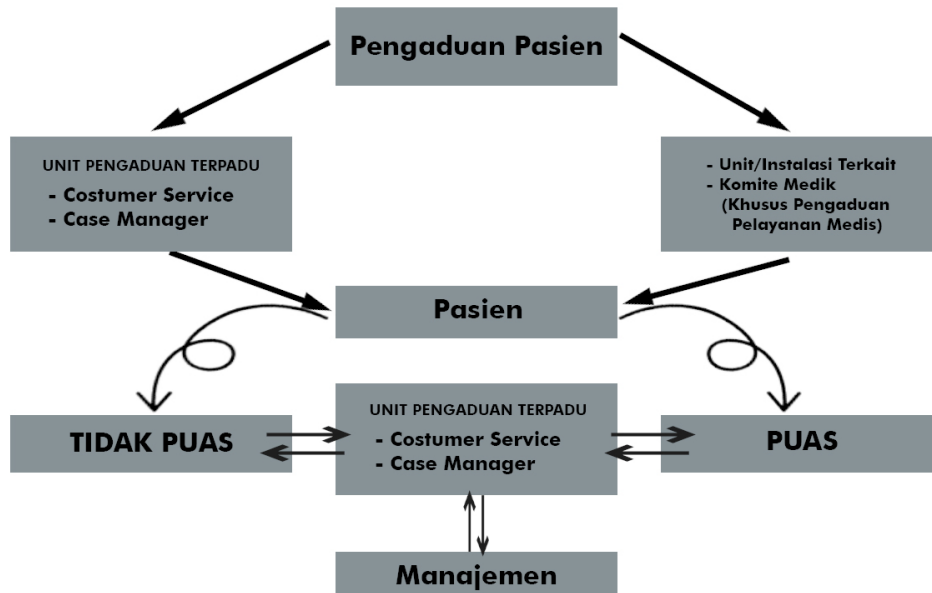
Pengaduan Pasien

UNIT PENGADUAN TERPADU
- Costumer Service
- Case Manager

- Unit/Instalasi Terkait
- Komite Medik
(Khusus Pengaduan Pelayanan Medis)

Pasien

TIDAK PUAS

UNIT PENGADUAN TERPADU
- Costumer Service
- Case Manager

PUAS

Manajemen